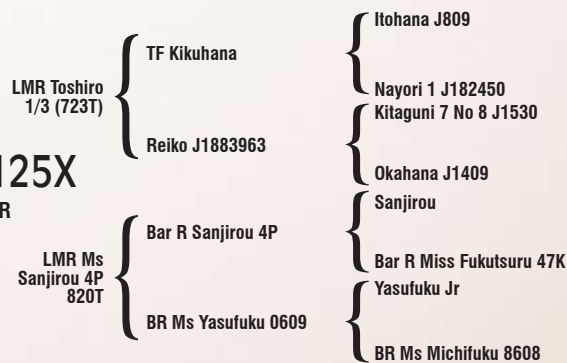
LMR Toshiro 1/3 (723T)

TF Kikuhana

Itohana J809

Nayori 1 J182450

Reiko J1883963

Kitaguni 7 No 8 J1530

Okahana J1409

125X

R

LMR Ms Sanjirou 4P 820T

Bar R Sanjirou 4P

Sanjirou

Bar R Miss Fukutsuru 47K

BR Ms Yasufuku 0609

Yasufuku Jr

BR Ms Michifuku 8608